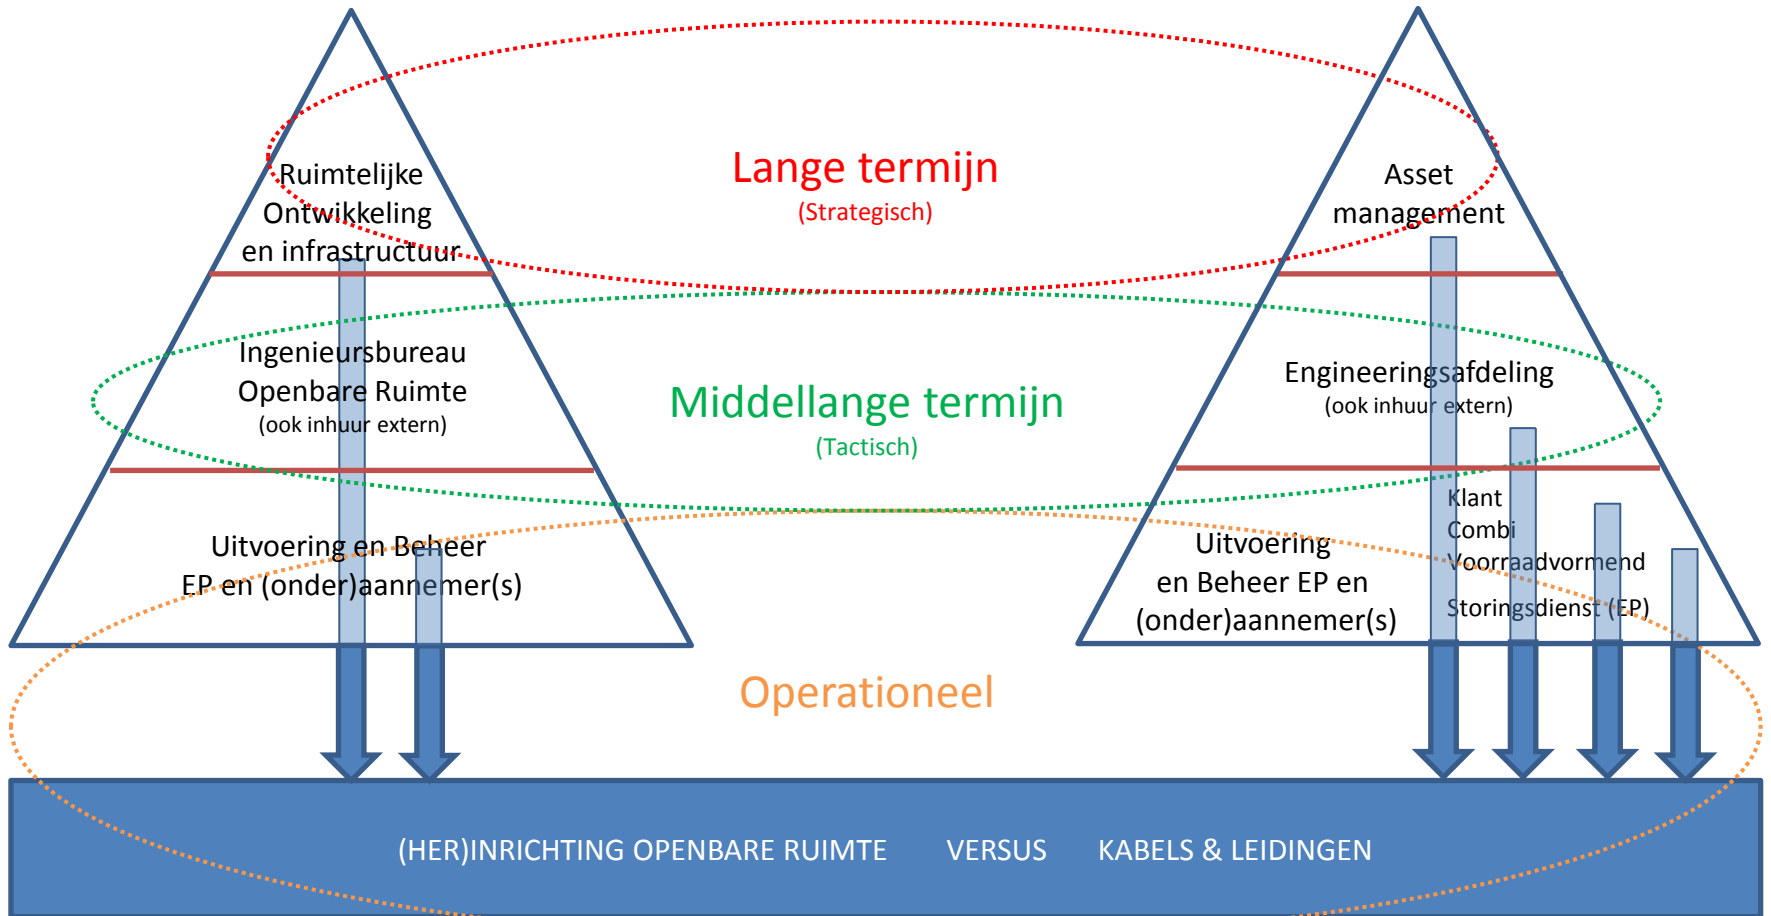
Ruimtelijke Ontwikkeling en infrastructuur

Lange termijn
(Strategisch)

Asset management

Ingenieursbureau Openbare Ruimte
(ook inhuur extern)

Middellange termijn
(Tactisch)

Engineeringsafdeling
(ook inhuur extern)

Uitvoering en Beheer EP en (onder)aannemer(s)

Uitvoering en Beheer EP en (onder)aannemer(s)

Klant
Combi
Voorraadvormend
Storingsdienst (EP)

Operationeel

(HER)INRICHTING OPENBARE RUIMTE VERSUS KABELS & LEIDINGEN